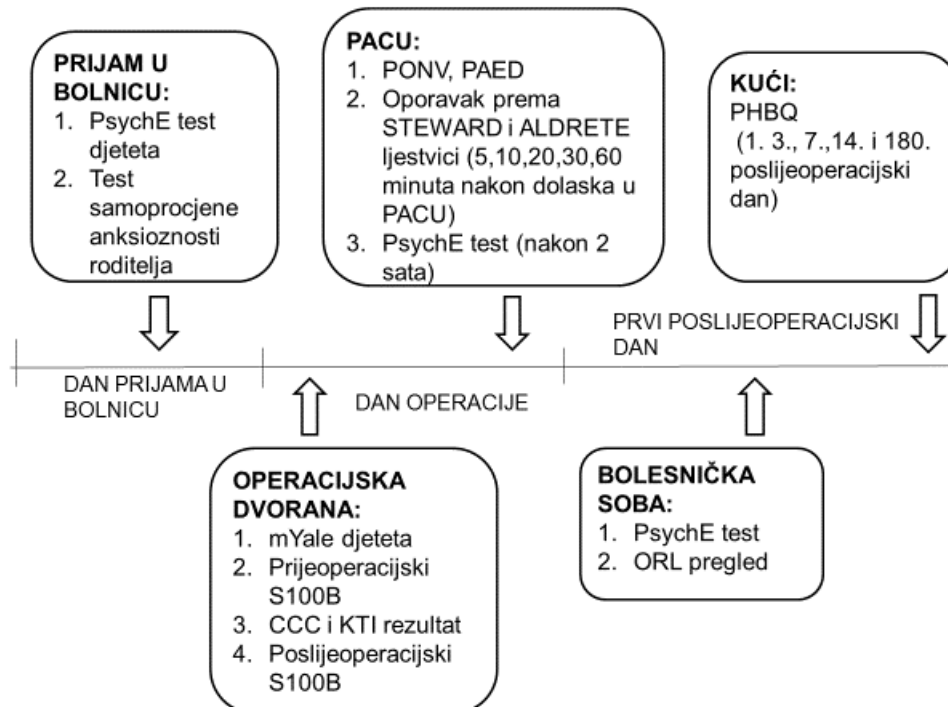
PRIJAM U BOLNICU:
1. PsychE test djeteta
2. Test samoprocjene anksioznosti roditelja

PACU:
1. PONV, PAED
2. Oporavak prema STEWARD i ALDRETE ljestvici (5,10,20,30,60 minuta nakon dolaska u PACU)
3. PsychE test (nakon 2 sata)

KUĆI:
PHBQ
(1. 3., 7.,14. i 180. poslijeoperacijski dan)

PRVI POSLIJEOPERACIJSKI DAN

DAN PRIJAMA U BOLNICU

DAN OPERACIJE

OPERACIJSKA DVORANA:
1. mYale djeteta
2. Prijeoperacijski S100B
3. CCC i KTI rezultat
4. Poslijeoperacijski S100B

BOLESNIČKA SOBA:
1. PsychE test
2. ORL pregled